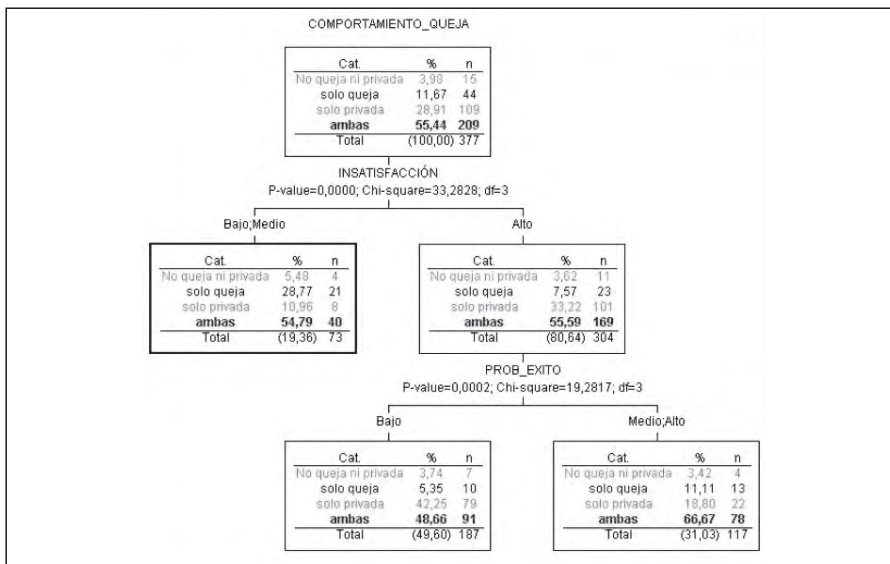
COMPORTAMIENTO_QUEJA

| Cat. | % | n |
|---|---|---|
| No queja ni privada | 3,98 | 15 |
| solo queja | 11,67 | 44 |
| solo privada | 28,91 | 109 |
| **ambas** | **55,44** | **209** |
| Total | (100,00) | 377 |

INSATISFACCIÓN
P-value=0,0000; Chi-square=33,2828; df=3

Bajo;Medio

| Cat. | % | n |
|---|---|---|
| No queja ni privada | 5,48 | 4 |
| solo queja | 28,77 | 21 |
| solo privada | 10,96 | 8 |
| **ambas** | **54,79** | **40** |
| Total | (19,36) | 73 |

Alto

| Cat. | % | n |
|---|---|---|
| No queja ni privada | 3,62 | 11 |
| solo queja | 7,57 | 23 |
| solo privada | 33,22 | 101 |
| **ambas** | **55,59** | **169** |
| Total | (80,64) | 304 |

PROB_EXITO
P-value=0,0002; Chi-square=19,2817; df=3

Bajo

| Cat. | % | n |
|---|---|---|
| No queja ni privada | 3,74 | 7 |
| solo queja | 5,35 | 10 |
| solo privada | 42,25 | 79 |
| **ambas** | **48,66** | **91** |
| Total | (49,60) | 187 |

Medio;Alto

| Cat. | % | n |
|---|---|---|
| No queja ni privada | 3,42 | 4 |
| solo queja | 11,11 | 13 |
| solo privada | 18,80 | 22 |
| **ambas** | **66,67** | **78** |
| Total | (31,03) | 117 |